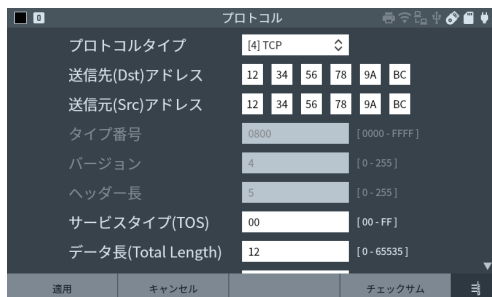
0

プロトコル

プロトコルタイプ [4] TCP

送信先(Dst)アドレス 12 34 56 78 9A BC

送信元(Src)アドレス 12 34 56 78 9A BC

タイプ番号 0800 [0000 - FFFF]

バージョン 4 [0 - 255]

ヘッダー長 5 [0 - 255]

サービスタイプ(TOS) 00 [00 - FF]

データ長(Total Length) 12 [0 - 65535]

適用 キャンセル チェックサム